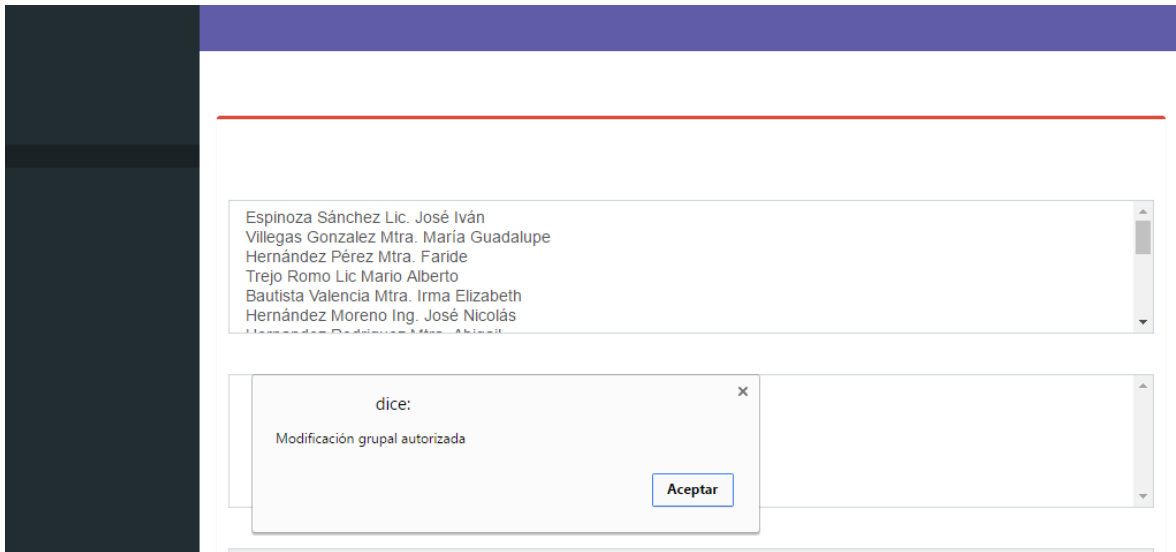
Espinoza Sánchez Lic. José Iván
Villegas Gonzalez Mtra. María Guadalupe
Hernández Pérez Mtra. Faride
Trejo Romo Lic Mario Alberto
Bautista Valencia Mtra. Irma Elizabeth
Hernández Moreno Ing. José Nicolás
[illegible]

dice:
×
Modificación grupal autorizada
Aceptar